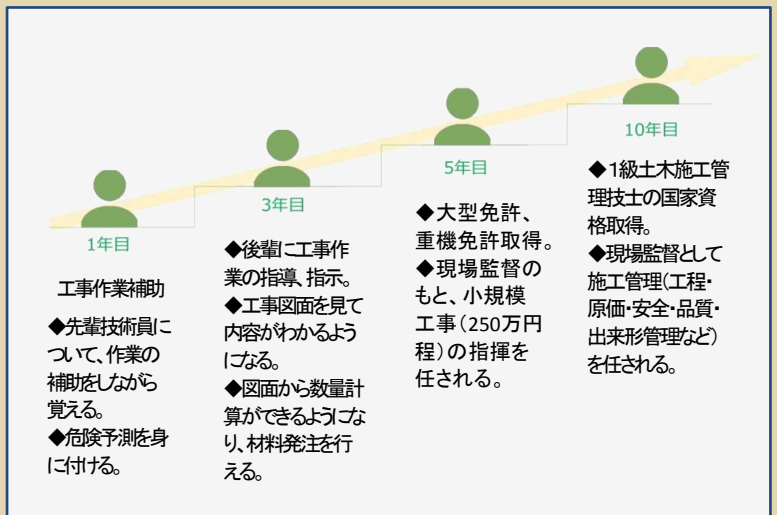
1年目

工事作業補助

◆先輩技術員について、作業の補助をしながら覚える。
◆危険予測を身に付ける。

3年目

◆後輩に工事作業の指導、指示。
◆工事図面を見て内容がわかるようになる。
◆図面から数量計算ができるようになり、材料発注を行える。

5年目

◆大型免許、重機免許取得。
◆現場監督のもと、小規模工事（250万円程）の指揮を任される。

10年目

◆1級土木施工管理技士の国家資格取得。
◆現場監督として施工管理(工程・原価・安全・品質・出来形管理など)を任される。